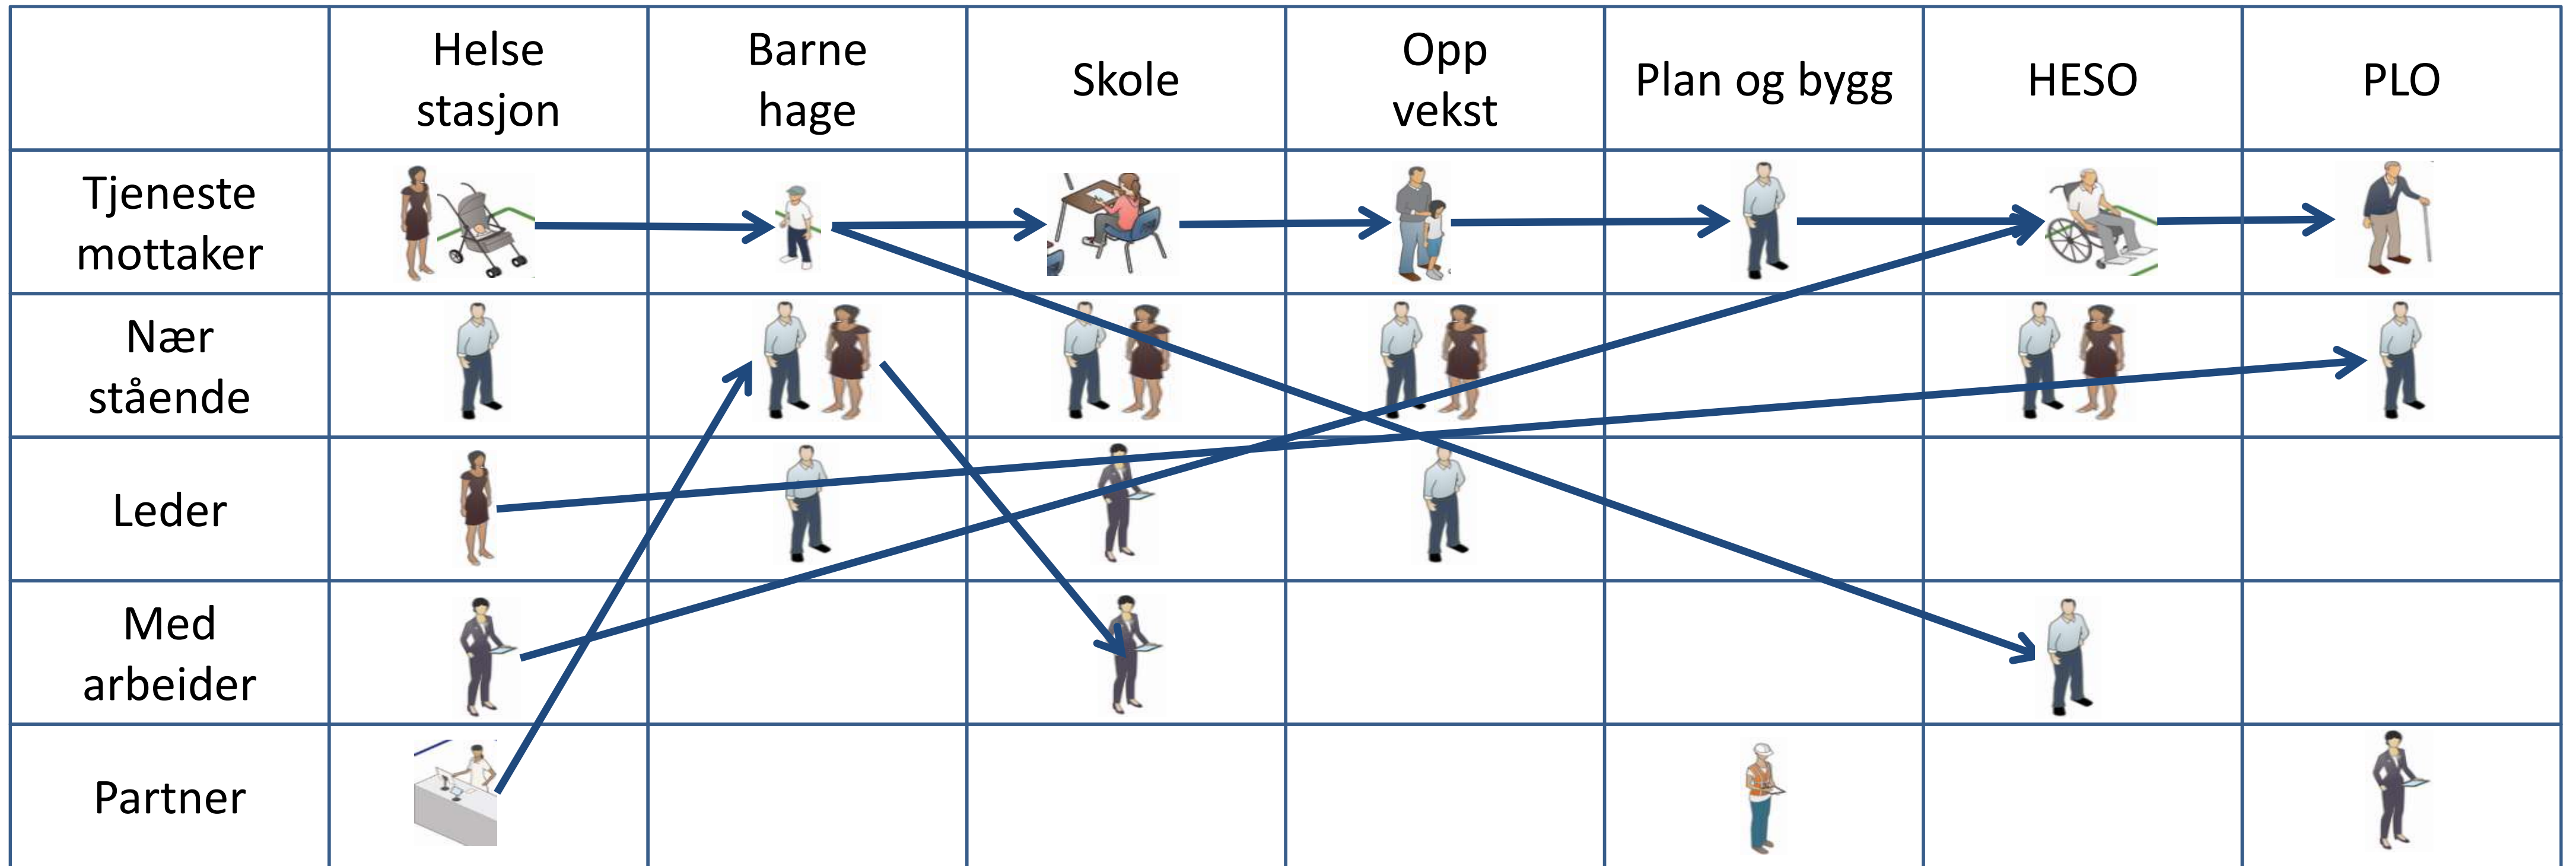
|  | Helse stasjon | Barne hage | Skole | Opp vekst | Plan og bygg | HESO | PLO |
|---|---|---|---|---|---|---|---|
| Tjeneste mottaker | | | | | | | |
| Nær stående | | | | | | | |
| Leder | | | | | | | |
| Med arbeider | | | | | | | |
| Partner | | | | | | | |